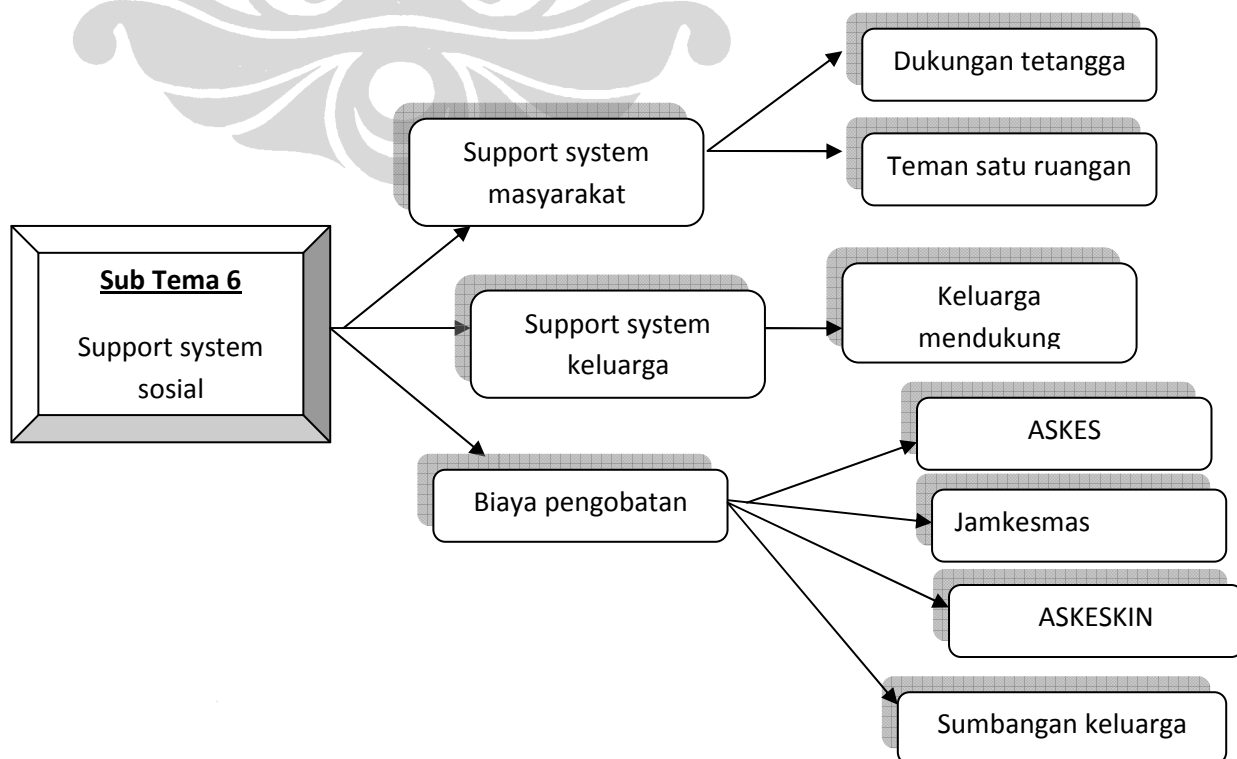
Sub Tema 6

Support system sosial

Support system masyarakat

Dukungan tetangga

Teman satu ruangan

Support system keluarga

Keluarga mendukung

Biaya pengobatan

ASKES

Jamkesmas

ASKESKIN

Sumbangan keluarga